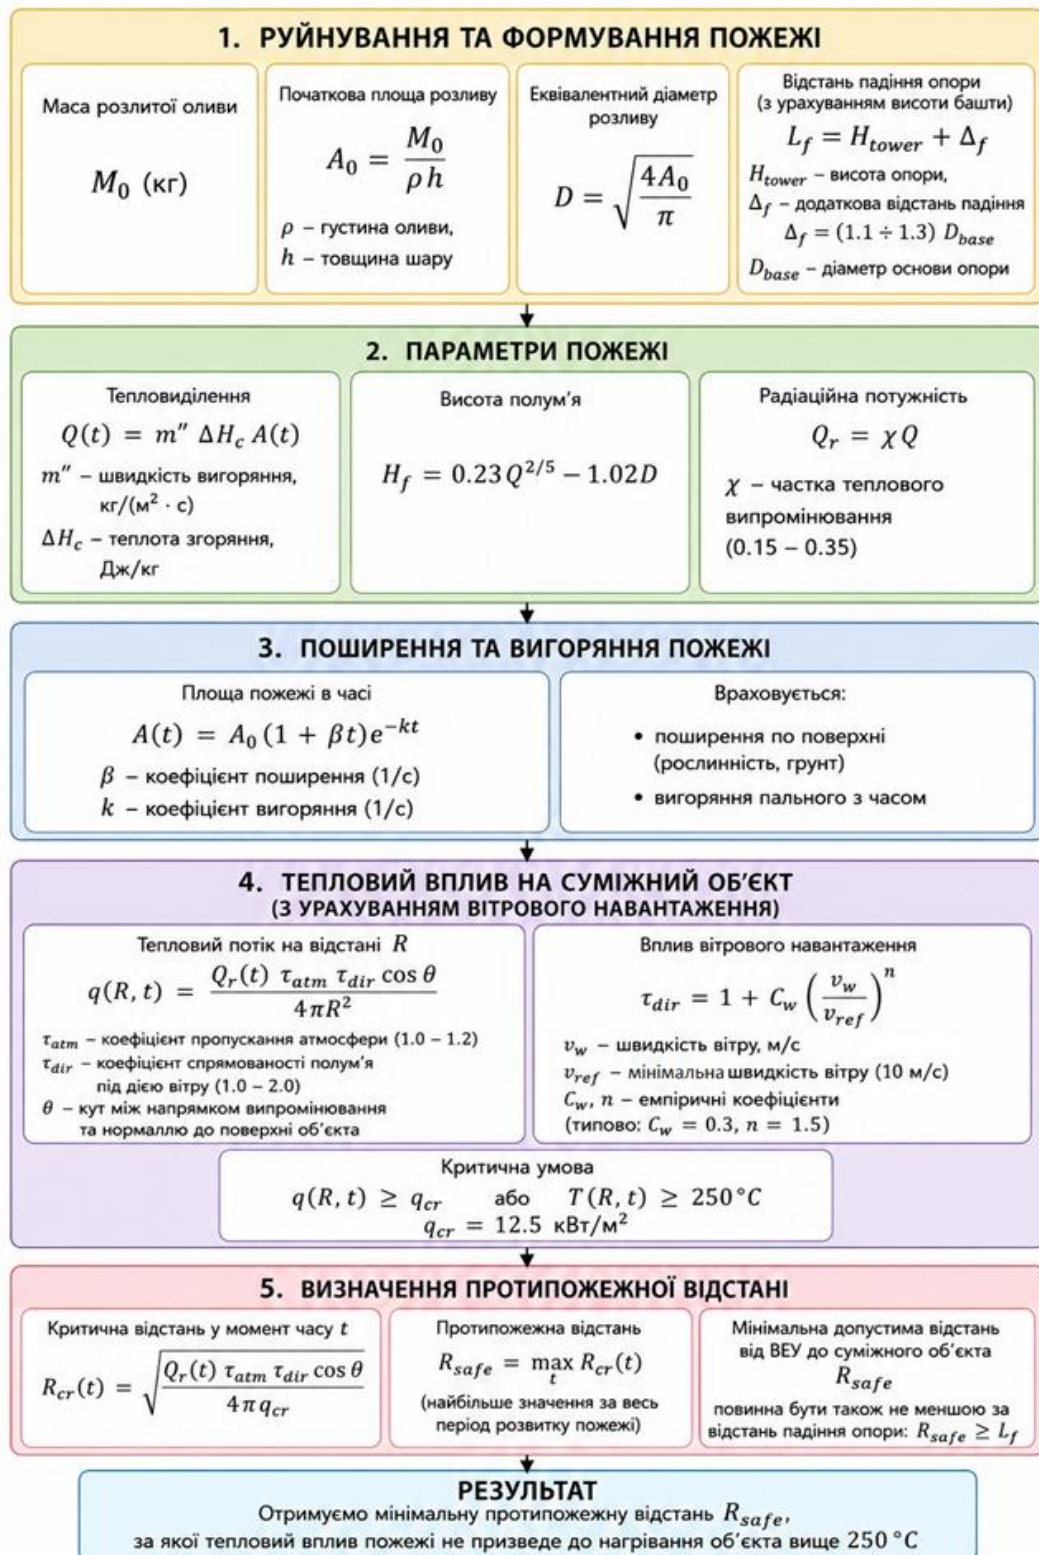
1. РУЙНУВАННЯ ТА ФОРМУВАННЯ ПОЖЕЖІ

Маса розлитої оливи

$M_0$ (кг)

Початкова площа розливу

$A_0 = \frac{M_0}{\rho h}$

$\rho$ – густина оливи,
$h$ – товщина шару

Еквівалентний діаметр розливу

$D = \sqrt{\frac{4A_0}{\pi}}$

Відстань падіння опори (з урахуванням висоти башти)

$L_f = H_{tower} + \Delta_f$

$H_{tower}$ – висота опори,
$\Delta_f$ – додаткова відстань падіння
$\Delta_f = (1.1 \div 1.3)\ D_{base}$
$D_{base}$ – діаметр основи опори

2. ПАРАМЕТРИ ПОЖЕЖІ

Тепловиділення

$Q(t) = m''\ \Delta H_c\ A(t)$

$m''$ – швидкість вигоряння, кг/(м$^2$ · с)
$\Delta H_c$ – теплота згоряння, Дж/кг

Висота полум'я

$H_f = 0.23 Q^{2/5} - 1.02D$

Радіаційна потужність

$Q_r = \chi Q$

$\chi$ – частка теплового випромінювання (0.15 – 0.35)

3. ПОШИРЕННЯ ТА ВИГОРЯННЯ ПОЖЕЖІ

Площа пожежі в часі

$A(t) = A_0(1 + \beta t)e^{-kt}$

$\beta$ – коефіцієнт поширення (1/с)
$k$ – коефіцієнт вигоряння (1/с)

Враховується:

• поширення по поверхні (рослинність, грунт)
• вигоряння пального з часом

4. ТЕПЛОВИЙ ВПЛИВ НА СУМІЖНИЙ ОБ'ЄКТ
(З УРАХУВАННЯМ ВІТРОВОГО НАВАНТАЖЕННЯ)

Тепловий потік на відстані $R$

$q(R,t) = \frac{Q_r(t)\ \tau_{atm}\ \tau_{dir} \cos\theta}{4\pi R^2}$

$\tau_{atm}$ – коефіцієнт пропускання атмосфери (1.0 – 1.2)
$\tau_{dir}$ – коефіцієнт спрямованості полум'я під дією вітру (1.0 – 2.0)
$\theta$ – кут між напрямком випромінювання та нормаллю до поверхні об'єкта

Вплив вітрового навантаження

$\tau_{dir} = 1 + C_w\left(\frac{v_w}{v_{ref}}\right)^n$

$v_w$ – швидкість вітру, м/с
$v_{ref}$ – мінімальна швидкість вітру (10 м/с)
$C_w, n$ – емпіричні коефіцієнти
(типово: $C_w = 0.3$, $n = 1.5$)

Критична умова

$q(R,t) \geq q_{cr}$ або $T(R,t) \geq 250°C$
$q_{cr} = 12.5$ кВт/м$^2$

5. ВИЗНАЧЕННЯ ПРОТИПОЖЕЖНОЇ ВІДСТАНІ

Критична відстань у момент часу $t$

$R_{cr}(t) = \sqrt{\frac{Q_r(t)\ \tau_{atm}\ \tau_{dir} \cos\theta}{4\pi q_{cr}}}$

Протипожежна відстань

$R_{safe} = \max_t R_{cr}(t)$

(найбільше значення за весь період розвитку пожежі)

Мінімальна допустима відстань від ВЕУ до суміжного об'єкта
$R_{safe}$
повинна бути також не меншою за відстань падіння опори: $R_{safe} \geq L_f$

РЕЗУЛЬТАТ
Отримуємо мінімальну протипожежну відстань $R_{safe}$,
за якої тепловий вплив пожежі не призведе до нагрівання об'єкта вище 250 °C